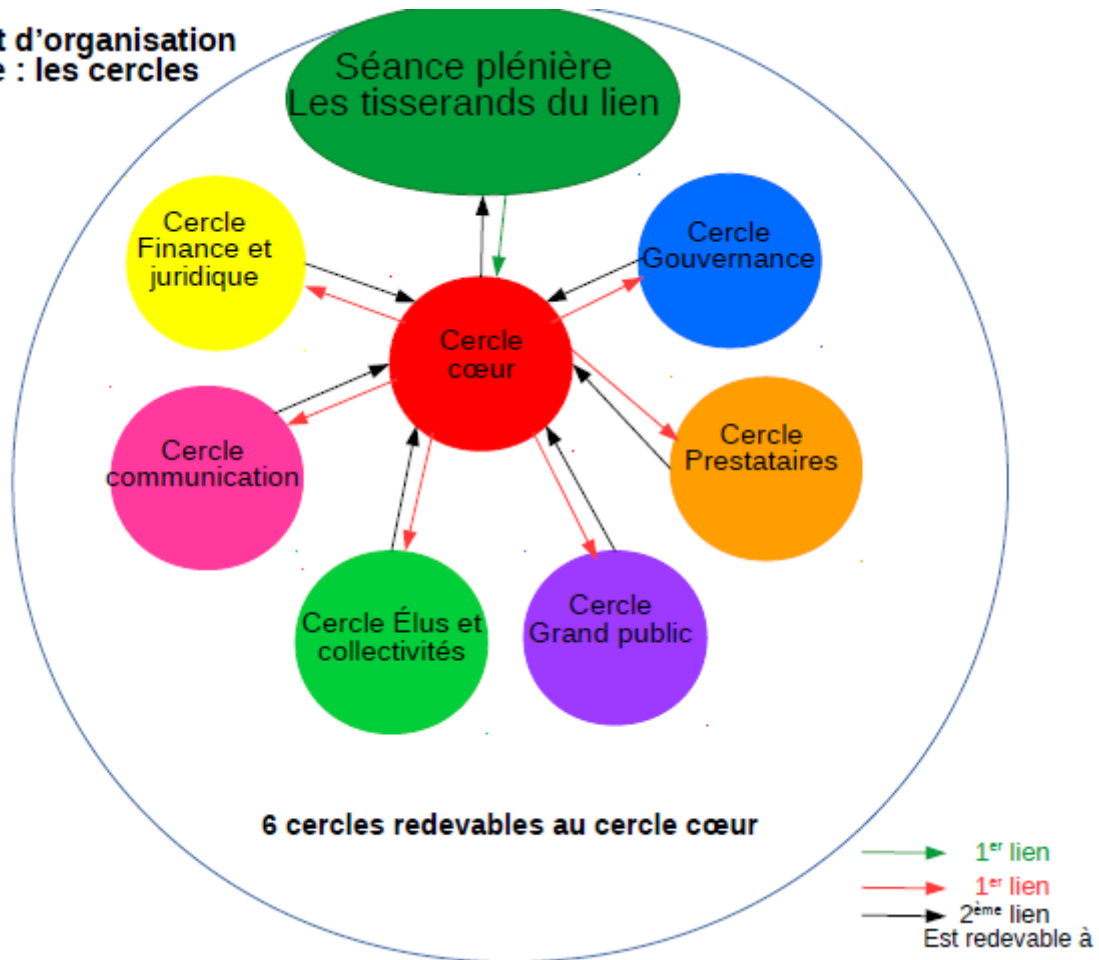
t d'organisation
e : les cercles

Séance plénière
Les tisserands du lien

Cercle Finance et juridique

Cercle Gouvernance

Cercle cœur

Cercle communication

Cercle Prestataires

Cercle Élus et collectivités

Cercle Grand public

6 cercles redevables au cercle cœur

1$^{er}$ lien
1$^{er}$ lien
2$^{ème}$ lien
Est redevable à